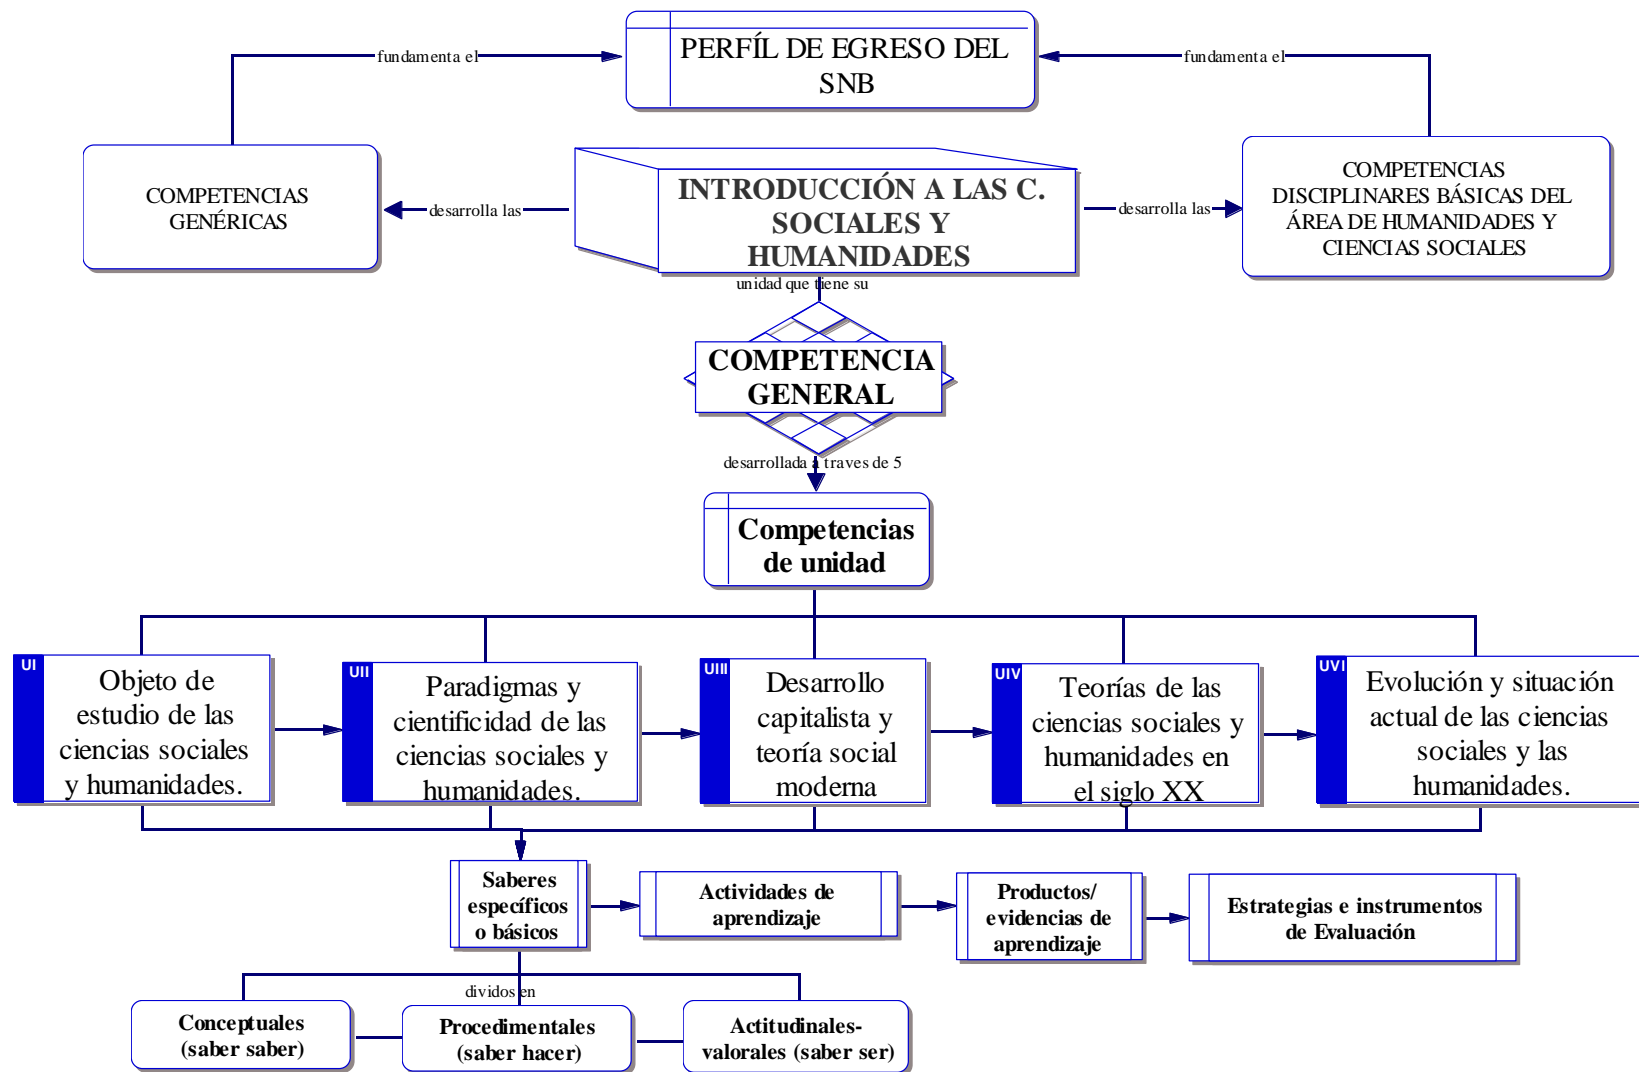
PERFÍL DE EGRESO DEL SNB

fundamenta el

fundamenta el

COMPETENCIAS GENÉRICAS

desarrolla las

INTRODUCCIÓN A LAS C. SOCIALES Y HUMANIDADES

desarrolla las

COMPETENCIAS DISCIPLINARES BÁSICAS DEL ÁREA DE HUMANIDADES Y CIENCIAS SOCIALES

unidad que tiene su

COMPETENCIA GENERAL

desarrollada a traves de 5

Competencias de unidad

UI Objeto de estudio de las ciencias sociales y humanidades.

UII Paradigmas y cientificidad de las ciencias sociales y humanidades.

UIII Desarrollo capitalista y teoría social moderna

UIV Teorías de las ciencias sociales y humanidades en el siglo XX

UVI Evolución y situación actual de las ciencias sociales y las humanidades.

Saberes específicos o básicos

Actividades de aprendizaje

Productos/ evidencias de aprendizaje

Estrategias e instrumentos de Evaluación

divididos en

Conceptuales (saber saber)

Procedimentales (saber hacer)

Actitudinales-valorales (saber ser)